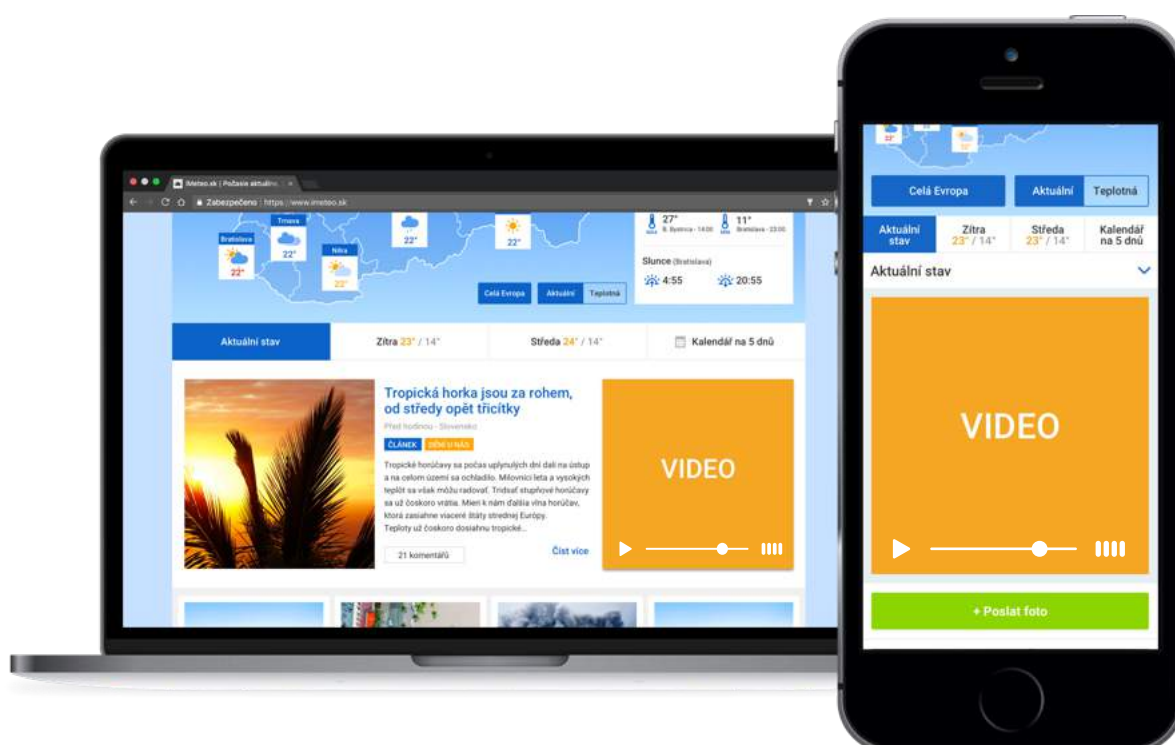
iMeteo.sk | Počasie aktuálne

Zabezpečeno | https://www.imeteo.sk

Trnava
22°
Bratislava
22°
Nitra
22°
22°
22°

27°
B. Bystrica - 14:00
11°
Bratislava - 23:00

Slunce (Bratislava)
4:55
20:55

Celá Evropa
Aktuální
Teplotná

Aktuální stav
Zítra 23° / 14°
Středa 24° / 14°
Kalendář na 5 dnů

Tropická horka jsou za rohem, od středy opět třicítky

Před hodinou - Slovensko

ČLÁNEK
DĚNÍ U NÁS

Tropické horúčavy sa počas uplynulých dní dali na ústup a na celom území sa ochladilo. Milovníci leta a vysokých teplôt sa však môžu radovať. Tridsať stupňové horúčavy sa už čoskoro vrátia. Mieri k nám ďalšia vlna horúčav, ktorá zasiahne viaceré štáty strednej Európy. Teploty už čoskoro dosiahnu tropické...

21 komentářů
Číst více

VIDEO

Celá Evropa
Aktuální
Teplotná

Aktuální stav
Zítra 23° / 14°
Středa 23° / 14°
Kalendář na 5 dnů

Aktuální stav

VIDEO

+ Poslat foto